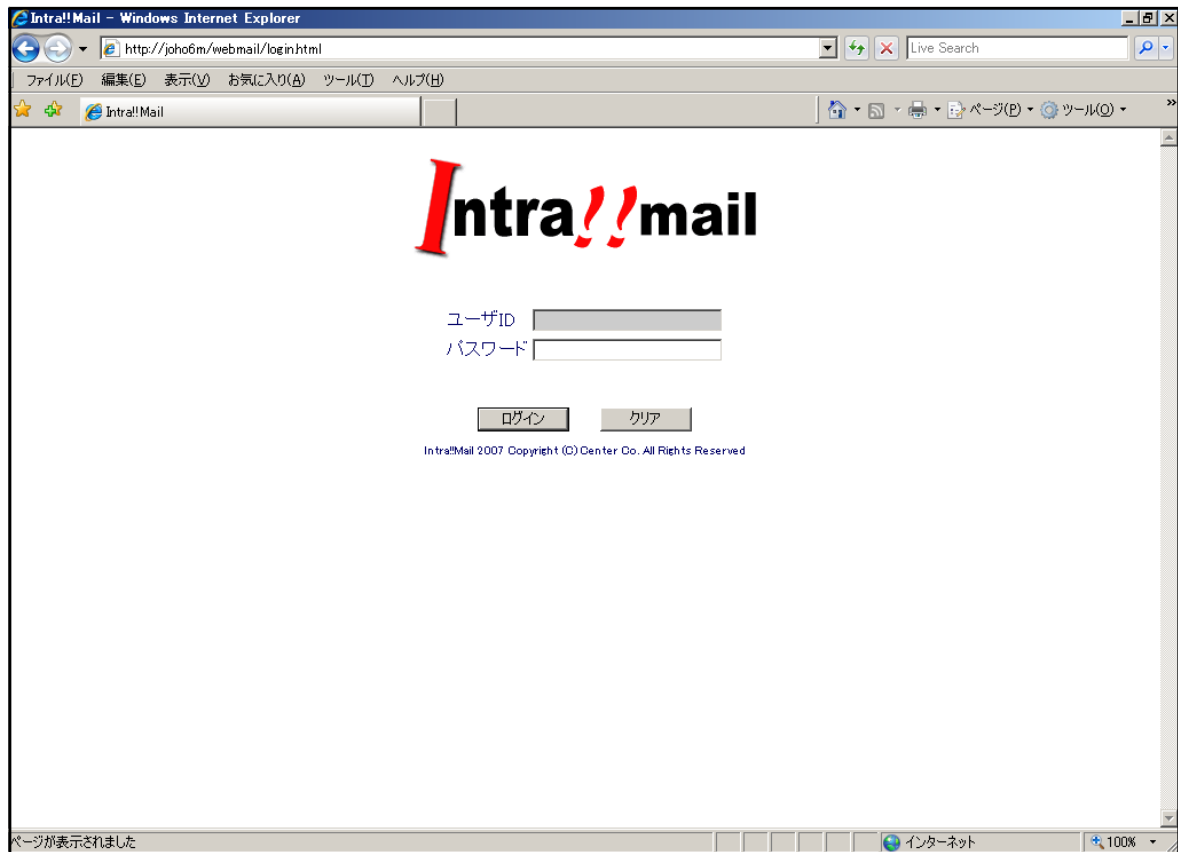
Intra!!Mail - Windows Internet Explorer

http://joho6m/webmail/login.html

Live Search

ファイル(F) 編集(E) 表示(V) お気に入り(A) ツール(T) ヘルプ(H)

Intra!!Mail

ページ(P) ツール(O)

Intra!!mail

ユーザID

パスワード

ログイン クリア

Intra!!Mail 2007 Copyright (C) Center Co. All Rights Reserved

ページが表示されました

インターネット

100%